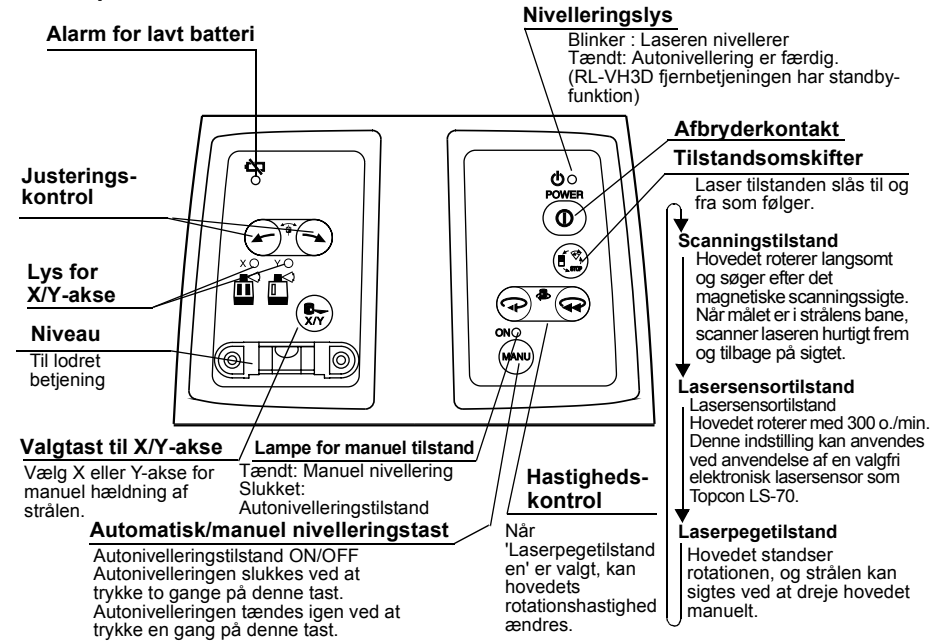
Alarm for lavt batteri

Nivelleringslys

Blinker : Laseren nivellerer
Tændt: Autonivellering er færdig.
(RL-VH3D fjernbetjeningen har standbyfunktion)

Afbryderkontakt

Tilstandsomskifter

Laser tilstanden slås til og fra som følger.

Justeringskontrol

POWER

Scanningstilstand
Hovedet roterer langsomt og søger efter det magnetiske scanningssigte. Når målet er i strålens bane, scanner laseren hurtigt frem og tilbage på sigtet.

Lys for X/Y-akse

X Y

X/Y

Niveau

Til lodret betjening

ON

MANU

Lasersensortilstand
Lasersensortilstand
Hovedet roterer med 300 o./min. Denne indstilling kan anvendes ved anvendelse af en valgfri elektronisk lasersensor som Topcon LS-70.

Valgtast til X/Y-akse

Vælg X eller Y-akse for manuel hældning af strålen.

Lampe for manuel tilstand

Tændt: Manuel nivellering
Slukket: Autonivelleringstilstand

Hastighedskontrol

Når 'Laserpegetilstanden' er valgt, kan hovedets rotationshastighed ændres.

Automatisk/manuel nivelleringstast

Autonivelleringstilstand ON/OFF
Autonivelleringen slukkes ved at trykke to gange på denne tast.
Autonivelleringen tændes igen ved at trykke en gang på denne tast.

Laserpegetilstand
Hovedet standser rotationen, og strålen kan sigtes ved at dreje hovedet manuelt.